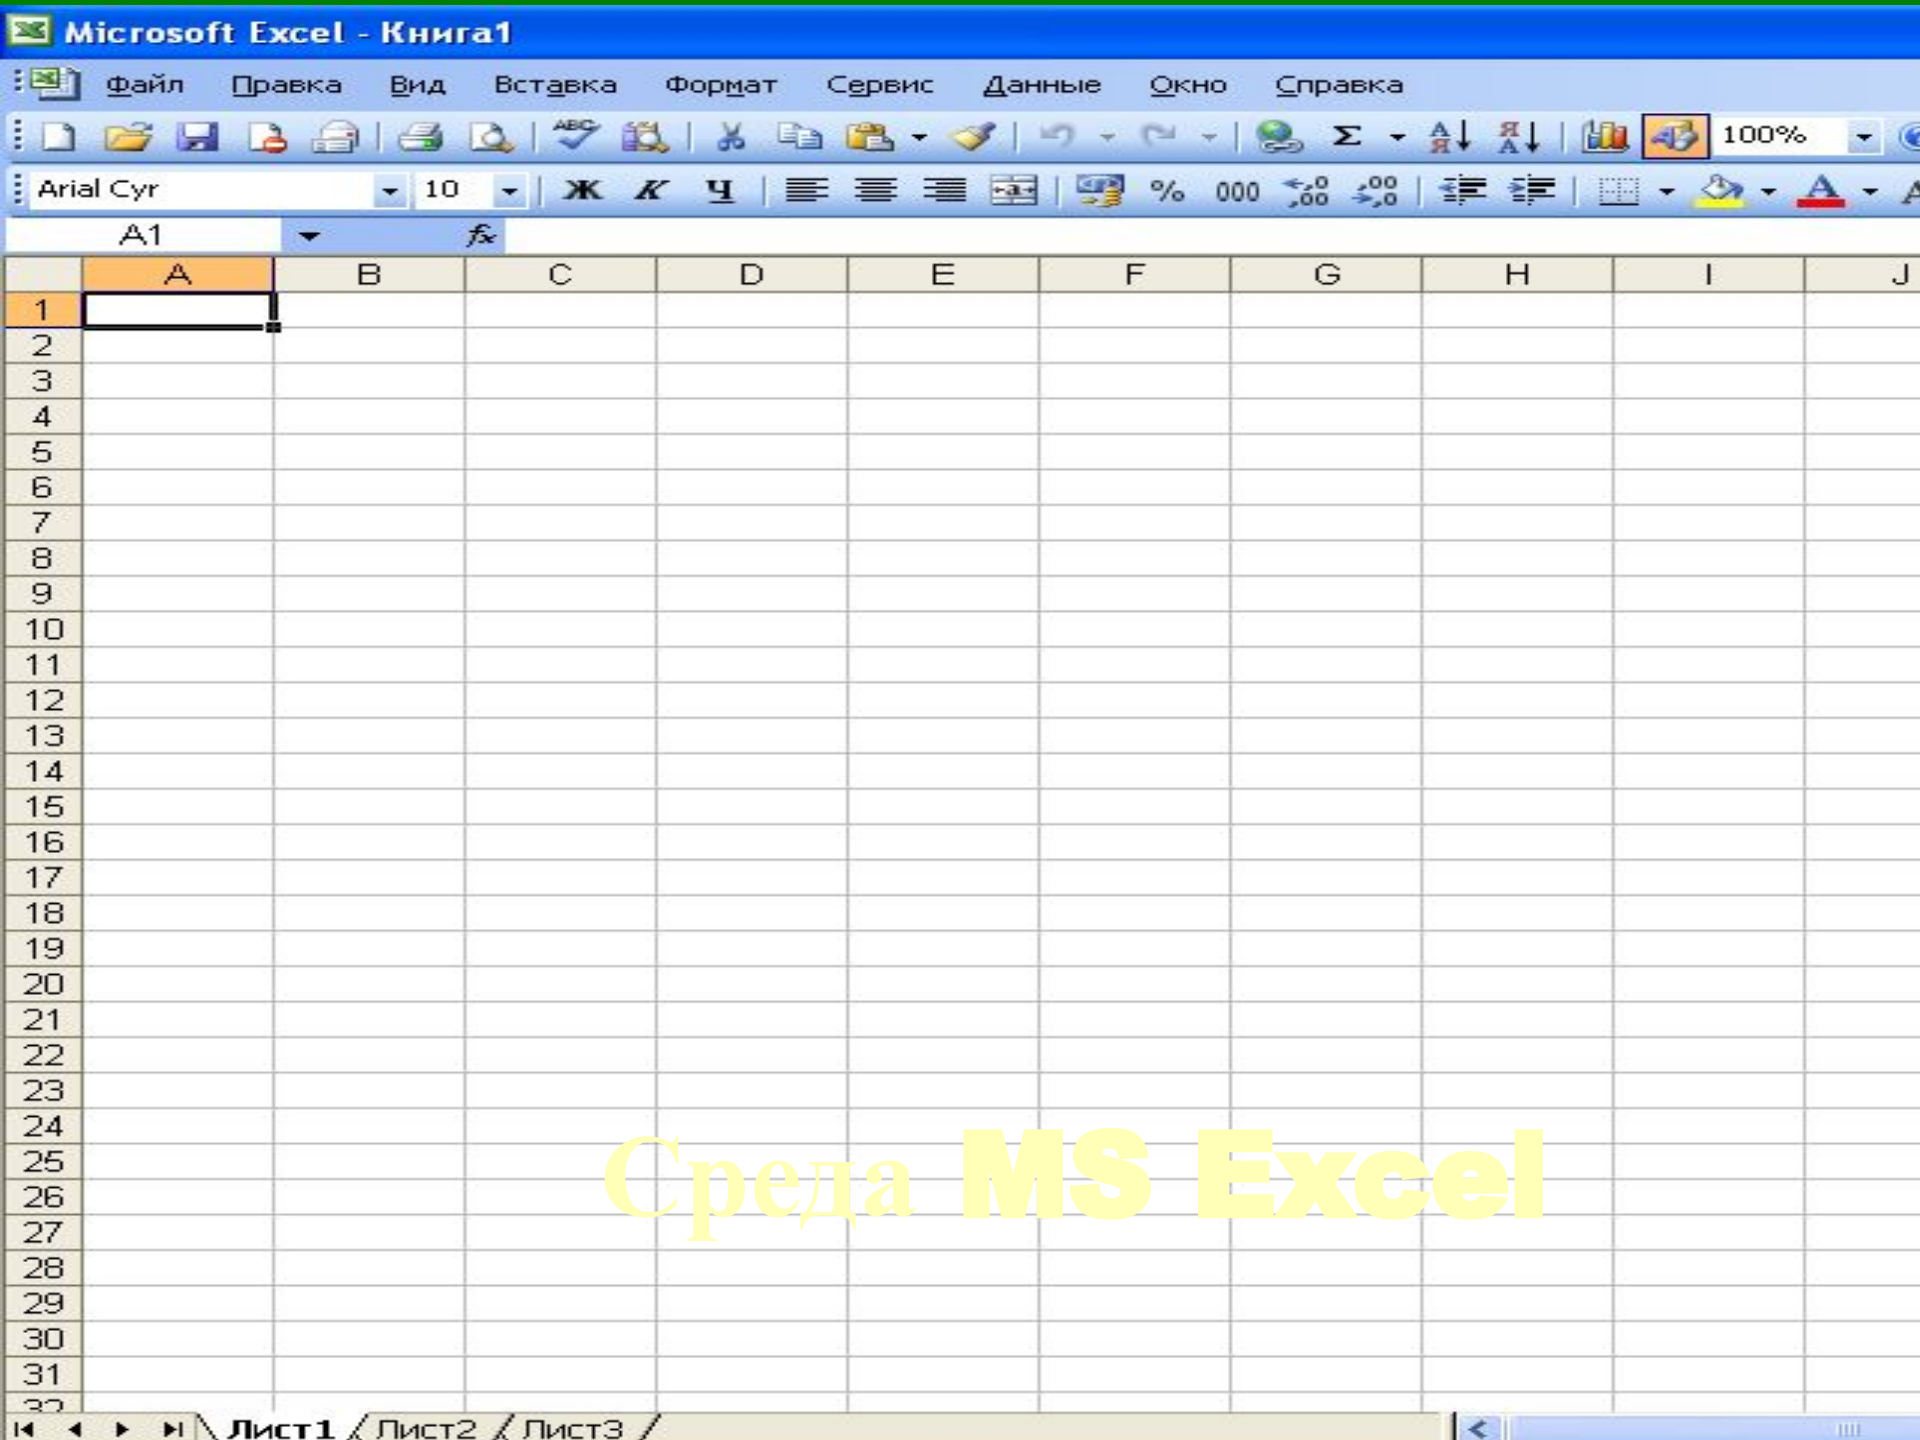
Microsoft Excel - Книга1

Файл Правка Вид Вставка Формат Сервис Данные Окно Справка

100%

Arial Cyr 10 Ж К Ч % 000 ,00 ,0

A1 $f_x$

| | A | B | C | D | E | F | G | H | I | J |
|---|---|---|---|---|---|---|---|---|---|---|
| 1 | | | | | | | | | | |
| 2 | | | | | | | | | | |
| 3 | | | | | | | | | | |
| 4 | | | | | | | | | | |
| 5 | | | | | | | | | | |
| 6 | | | | | | | | | | |
| 7 | | | | | | | | | | |
| 8 | | | | | | | | | | |
| 9 | | | | | | | | | | |
| 10 | | | | | | | | | | |
| 11 | | | | | | | | | | |
| 12 | | | | | | | | | | |
| 13 | | | | | | | | | | |
| 14 | | | | | | | | | | |
| 15 | | | | | | | | | | |
| 16 | | | | | | | | | | |
| 17 | | | | | | | | | | |
| 18 | | | | | | | | | | |
| 19 | | | | | | | | | | |
| 20 | | | | | | | | | | |
| 21 | | | | | | | | | | |
| 22 | | | | | | | | | | |
| 23 | | | | | | | | | | |
| 24 | | | | | | | | | | |
| 25 | | | | | | | | | | |
| 26 | | | | | | | | | | |
| 27 | | | | | | | | | | |
| 28 | | | | | | | | | | |
| 29 | | | | | | | | | | |
| 30 | | | | | | | | | | |
| 31 | | | | | | | | | | |

Среда MS Excel

Лист1 Лист2 Лист3